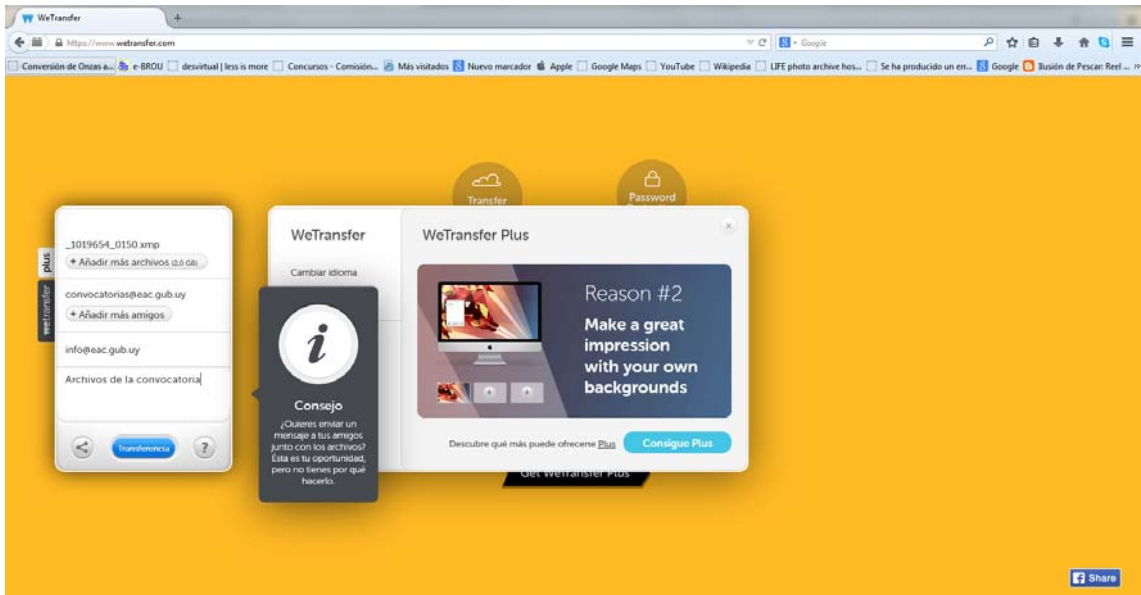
WeTransfer

https://www.wetransfer.com

Google

Conversión de Onzas a... e-BROU desvirtual | less is more Concursos - Comisión... Más visitados Nuevo marcador Apple Google Maps YouTube Wikipedia LIFE photo archive hos... Se ha producido un err... Google Ilusión de Pescar: Reel ...

Transfer

Password

plus

wetransfer

_1019654_0150.xmp

+ Añadir más archivos (2,0 GB)

convocatorias@eac.gub.uy

+ Añadir más amigos

info@eac.gub.uy

Archivos de la convocatoria

Transferencia

?

WeTransfer

Cambiar idioma

i

Consejo

¿Quieres enviar un mensaje a tus amigos junto con los archivos? Ésta es tu oportunidad, pero no tienes por qué hacerlo.

WeTransfer Plus

Reason #2

Make a great impression with your own backgrounds

Descubre qué más puede ofrecerte Plus

Consigue Plus

Get WeTransfer Plus

Share